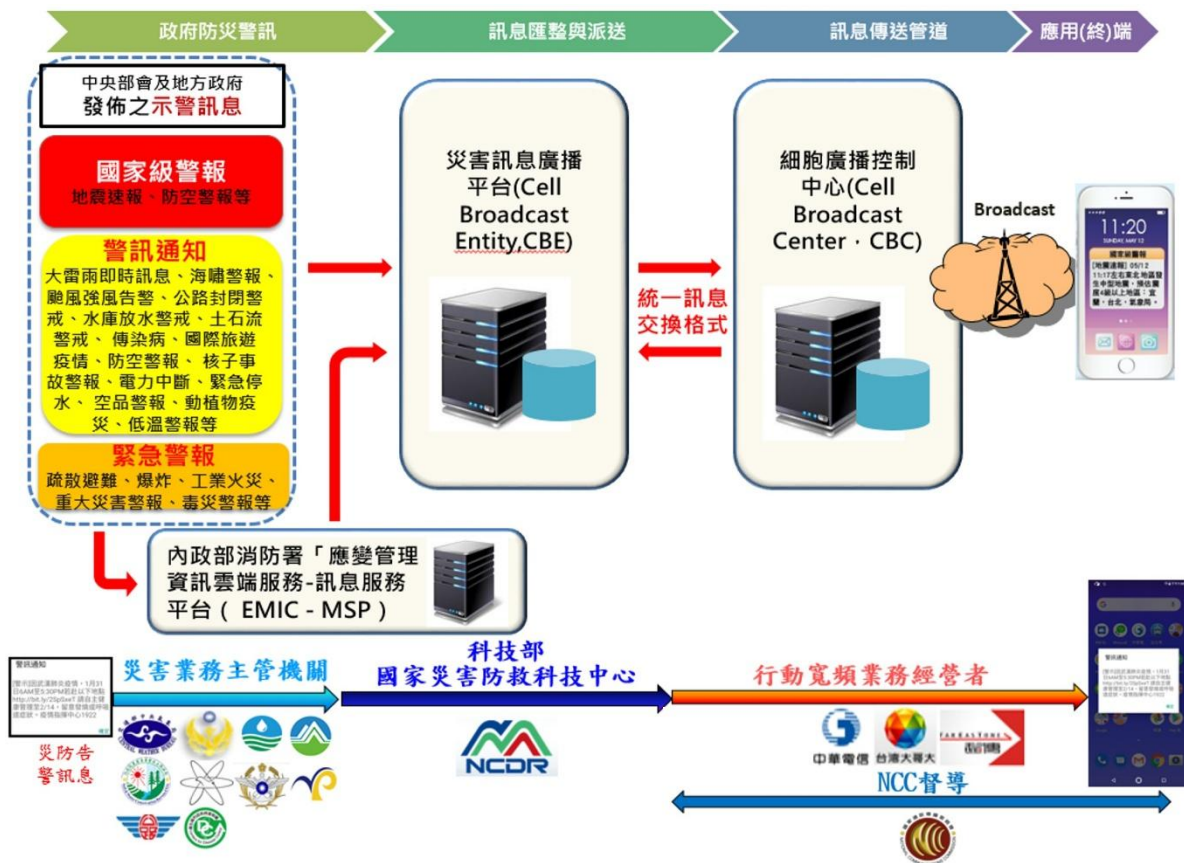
政府防災警訊

訊息匯整與派送

訊息傳送管道

應用(終)端

中央部會及地方政府
發佈之示警訊息

國家級警報
地震速報、防空警報等

警訊通知
大雷雨即時訊息、海嘯警報、颱風強風告警、公路封閉警戒、水庫放水警戒、土石流警戒、傳染病、國際旅遊疫情、防空警報、核子事故警報、電力中斷、緊急停水、空品警報、動植物疫災、低溫警報等

緊急警報
疏散避難、爆炸、工業火災、重大災害警報、毒災警報等

災害訊息廣播平台(Cell Broadcast Entity,CBE)

統一訊息交換格式

細胞廣播控制中心(Cell Broadcast Center，CBC)

Broadcast

11:20

國家級警報

內政部消防署「應變管理資訊雲端服務-訊息服務平台（ EMIC - MSP）

警訊通知

災防告警訊息

災害業務主管機關

科技部
國家災害防救科技中心

NCDR

行動寬頻業務經營者

中華電信 台灣大哥大 FAR EASTONE 遠傳電信

NCC督導

警訊通知